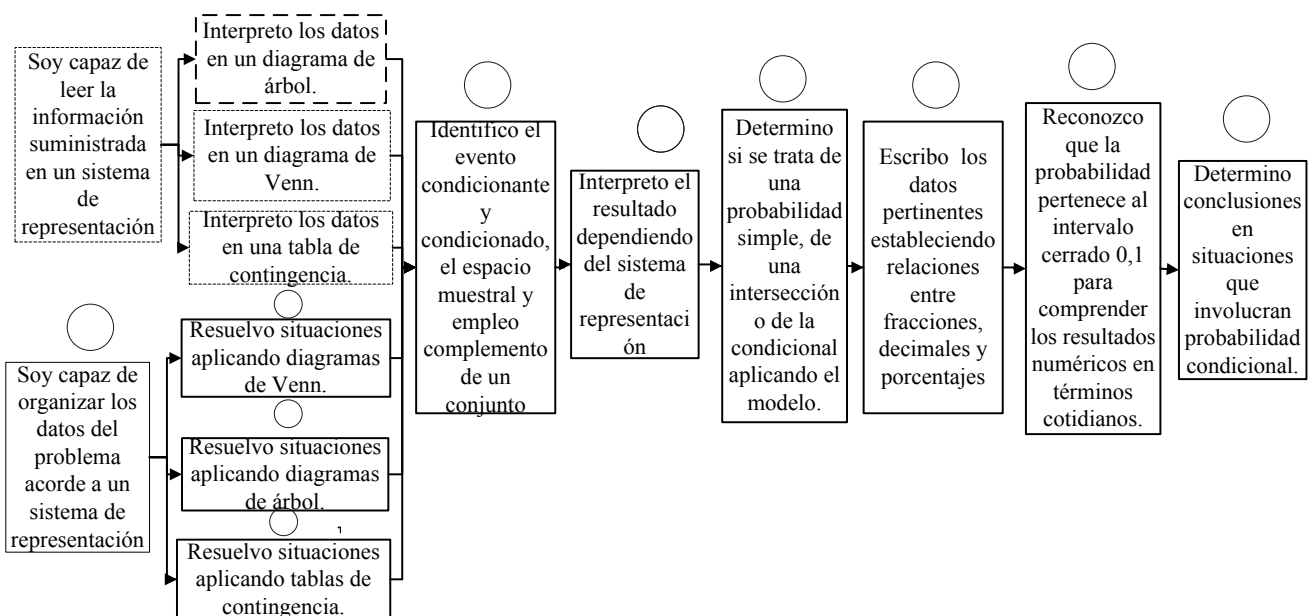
Soy capaz de leer la información suministrada en un sistema de representación

Interpreto los datos en un diagrama de árbol.

Interpreto los datos en un diagrama de Venn.

Interpreto los datos en una tabla de contingencia.

Soy capaz de organizar los datos del problema acorde a un sistema de representación

Resuelvo situaciones aplicando diagramas de Venn.

Resuelvo situaciones aplicando diagramas de árbol.

Resuelvo situaciones aplicando tablas de contingencia.

Identifico el evento condicionante y condicionado, el espacio muestral y empleo complemento de un conjunto

Interpreto el resultado dependiendo del sistema de representaci ón

Determino si se trata de una probabilidad simple, de una intersecció n o de la condicional aplicando el modelo.

Escribo los datos pertinentes estableciendo relaciones entre fracciones, decimales y porcentajes

Reconozco que la probabilidad pertenece al intervalo cerrado 0,1 para comprender los resultados numéricos en términos cotidianos.

Determino conclusiones en situaciones que involucran probabilidad condicional.